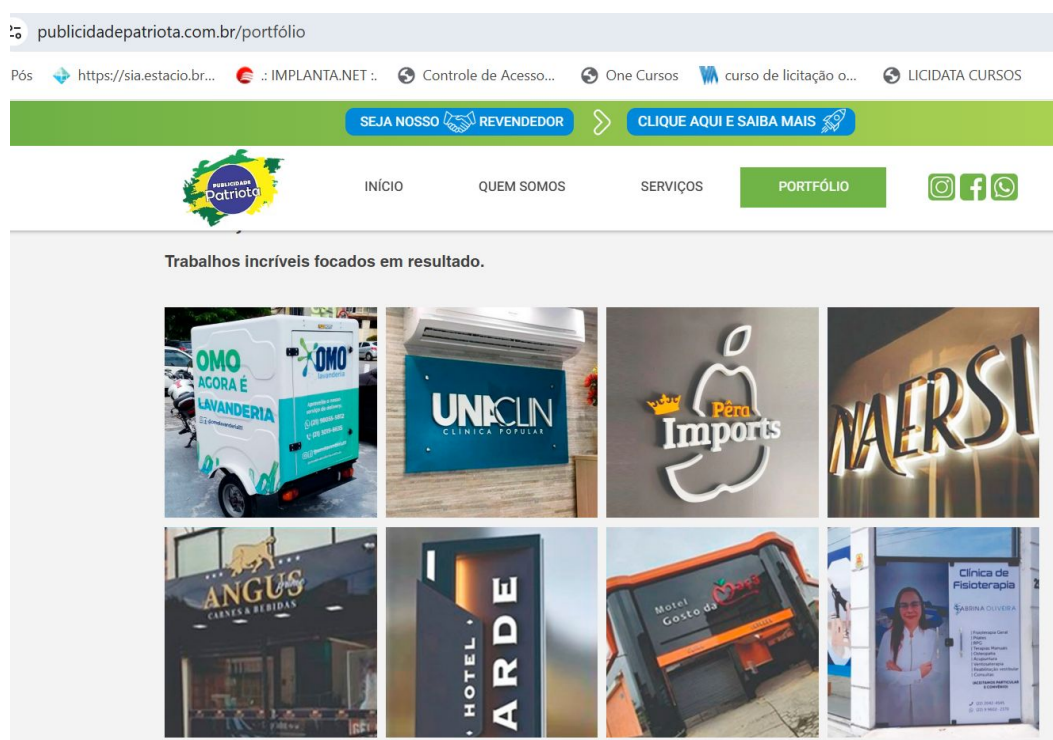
publicidadepatriota.com.br/portfólio

Pós https://sia.estacio.br... .: IMPLANTA.NET :. Controle de Acesso... One Cursos curso de licitação o... LICIDATA CURSOS

SEJA NOSSO REVENDEDOR CLIQUE AQUI E SAIBA MAIS

PUBLICIDADE Patriota

INÍCIO QUEM SOMOS SERVIÇOS PORTFÓLIO

Trabalhos incríveis focados em resultado.

OMO AGORA É LAVANDERIA OMO lavanderia

UNICLIN CLÍNICA POPULAR

Pêra Imports

NAERSI

ANGUS CARNES & BEBIDAS

HOTEL ARDE

Motel Gosto da Maçã

Clínica de Fisioterapia SABRINA OLIVEIRA